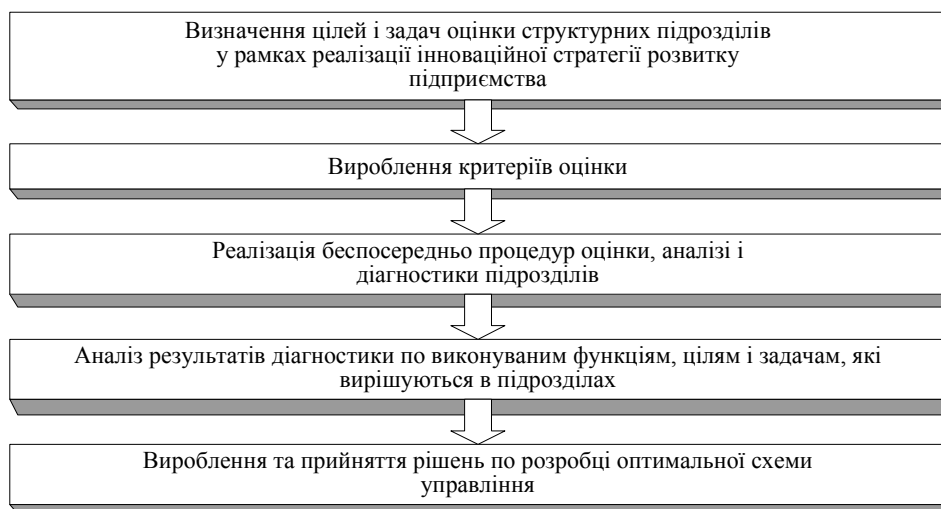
Визначення цілей і задач оцінки структурних підрозділів у рамках реалізації інноваційної стратегії розвитку підприємства

Вироблення критеріїв оцінки

Реалізація беспосередньо процедур оцінки, аналізі і діагностики підрозділів

Аналіз результатів діагностики по виконуваним функціям, цілям і задачам, які вирішуються в підрозділах

Вироблення та прийняття рішень по розробці оптимальної схеми управління